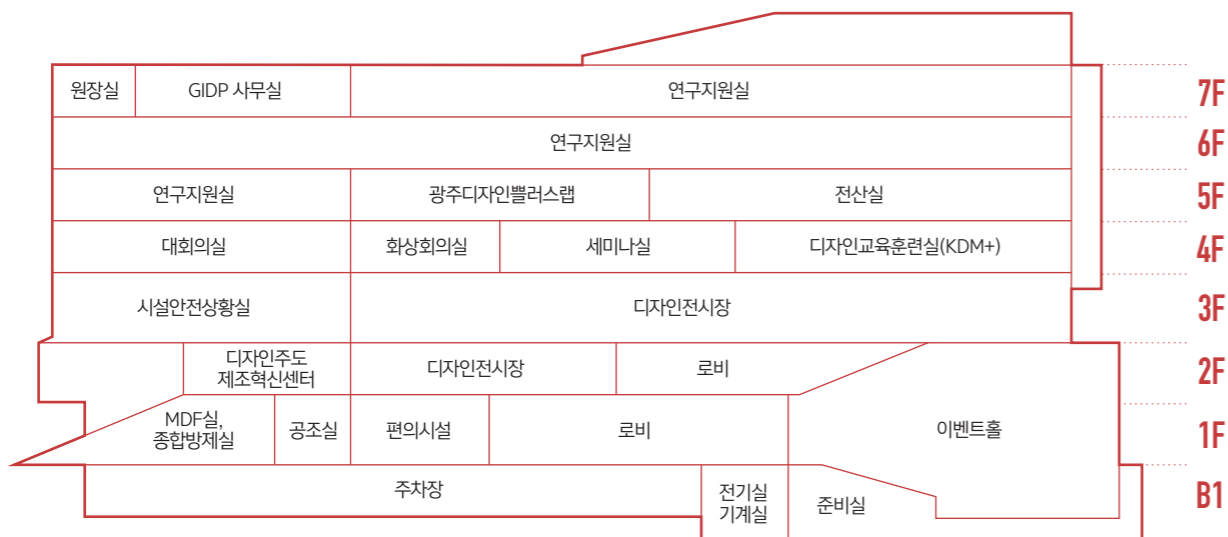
원장실 | GIDP 사무실 | 연구지원실 | 7F

연구지원실 | 6F

연구지원실 | 광주디자인뻘러스랩 | 전산실 | 5F

대회의실 | 화상회의실 | 세미나실 | 디자인교육훈련실(KDM+) | 4F

시설안전상황실 | 디자인전시장 | 3F

디자인주도 제조혁신센터 | 디자인전시장 | 로비 | 2F

MDF실, 종합방제실 | 공조실 | 편의시설 | 로비 | 이벤트홀 | 1F

주차장 | 전기실 기계실 | 준비실 | B1